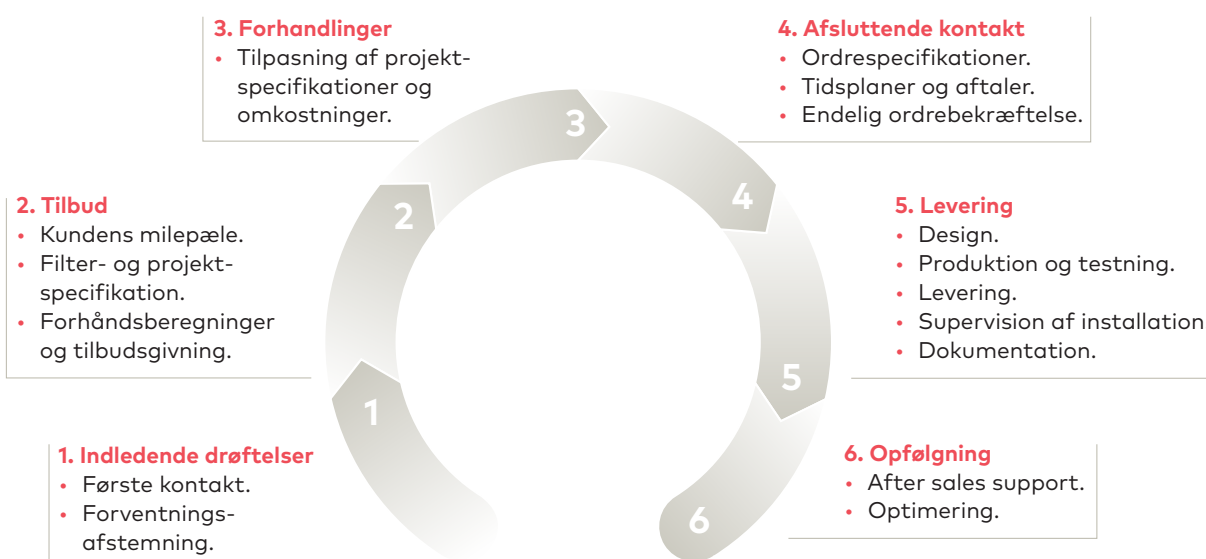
3. Forhandlinger
• Tilpasning af projektspecifikationer og omkostninger.

4. Afsluttende kontakt
• Ordrespecifikationer.
• Tidsplaner og aftaler.
• Endelig ordrebekræftelse.

2. Tilbud
• Kundens milepæle.
• Filter- og projektspecifikation.
• Forhåndsberegninger og tilbudsgivning.

3

2

4

5. Levering
• Design.
• Produktion og testning.
• Levering.
• Supervision af installation
• Dokumentation.

5

1

1. Indledende drøftelser
• Første kontakt.
• Forventningsafstemning.

6

6. Opfølgning
• After sales support.
• Optimering.